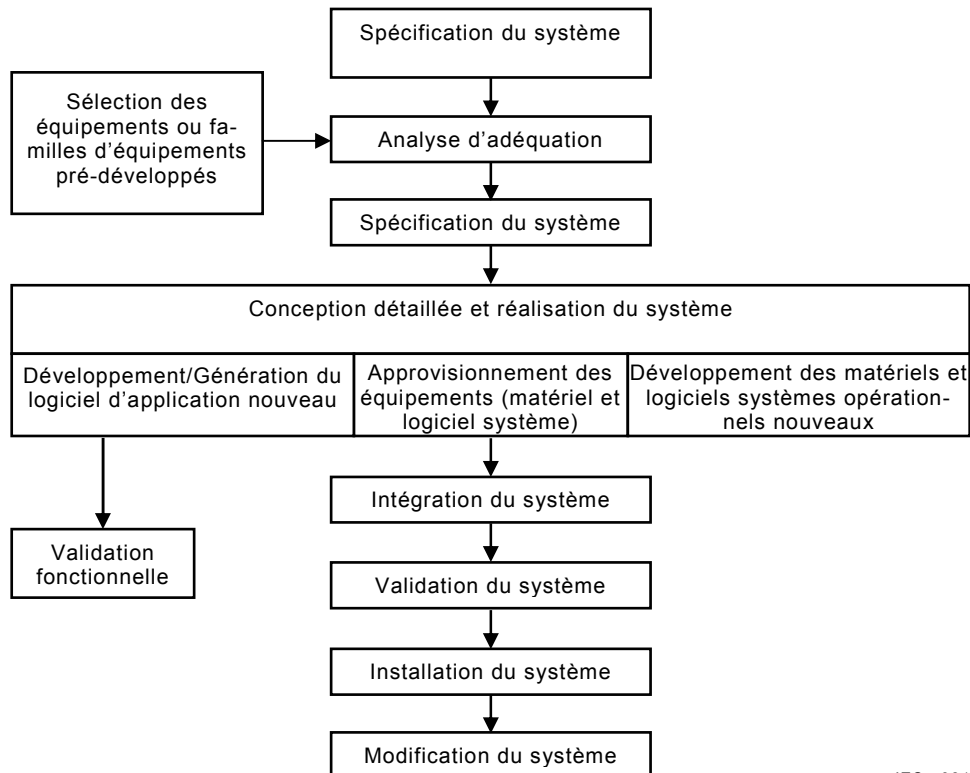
Spécification du système

Sélection des équipements ou familles d'équipements pré-développés

Analyse d'adéquation

Spécification du système

Conception détaillée et réalisation du système

Développement/Génération du logiciel d'application nouveau

Approvisionnement des équipements (matériel et logiciel système)

Développement des matériels et logiciels systèmes opérationnels nouveaux

Validation fonctionnelle

Intégration du système

Validation du système

Installation du système

Modification du système

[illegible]